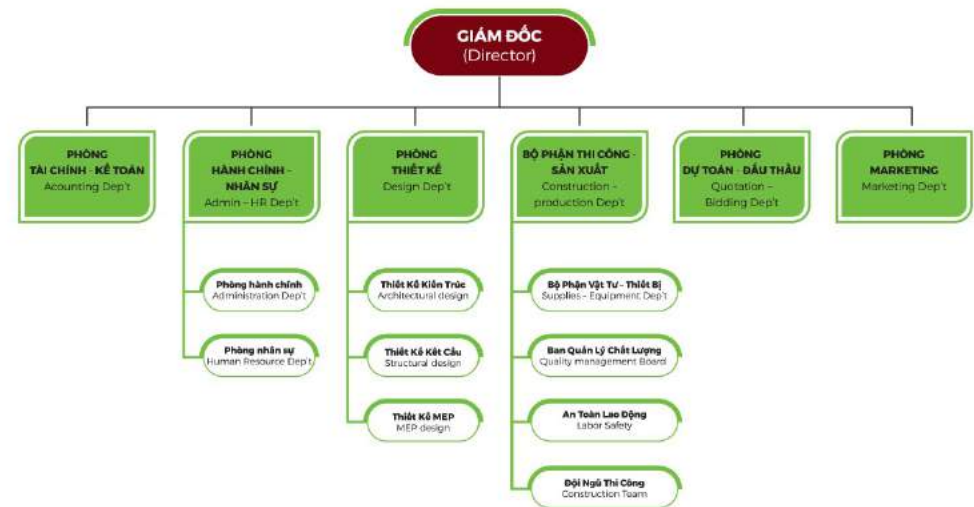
GIÁM ĐỐC
(Director)

PHÒNG
TÀI CHÍNH - KẾ TOÁN
Acounting Dep't

PHÒNG
HÀNH CHÍNH - NHÂN SỰ
Admin – HR Dep't

Phòng hành chính
Administration Dep't

Phòng nhân sự
Human Resource Dep't

PHÒNG
THIẾT KẾ
Design Dep't

Thiết Kế Kiến Trúc
Architectural design

Thiết Kế Kết Cấu
Structural design

Thiết Kế MEP
MEP design

BỘ PHẬN THI CÔNG - SẢN XUẤT
Construction – production Dep't

Bộ Phận Vật Tư – Thiết Bị
Supplies – Equipment Dep't

Ban Quản Lý Chất Lượng
Quality management Board

An Toàn Lao Động
Labor Safety

Đội Ngũ Thi Công
Construction Team

PHÒNG
DỰ TOÁN - ĐẤU THẦU
Quotation – Bidding Dep't

PHÒNG
MARKETING
Marketing Dep't